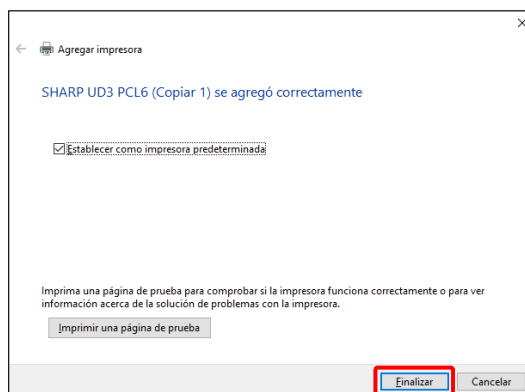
Agregar impresora

SHARP UD3 PCL6 (Copiar 1) se agregó correctamente

Establecer como impresora predeterminada

Imprima una página de prueba para comprobar si la impresora funciona correctamente o para ver información acerca de la solución de problemas con la impresora.

Imprimir una página de prueba

Finalizar

Cancelar